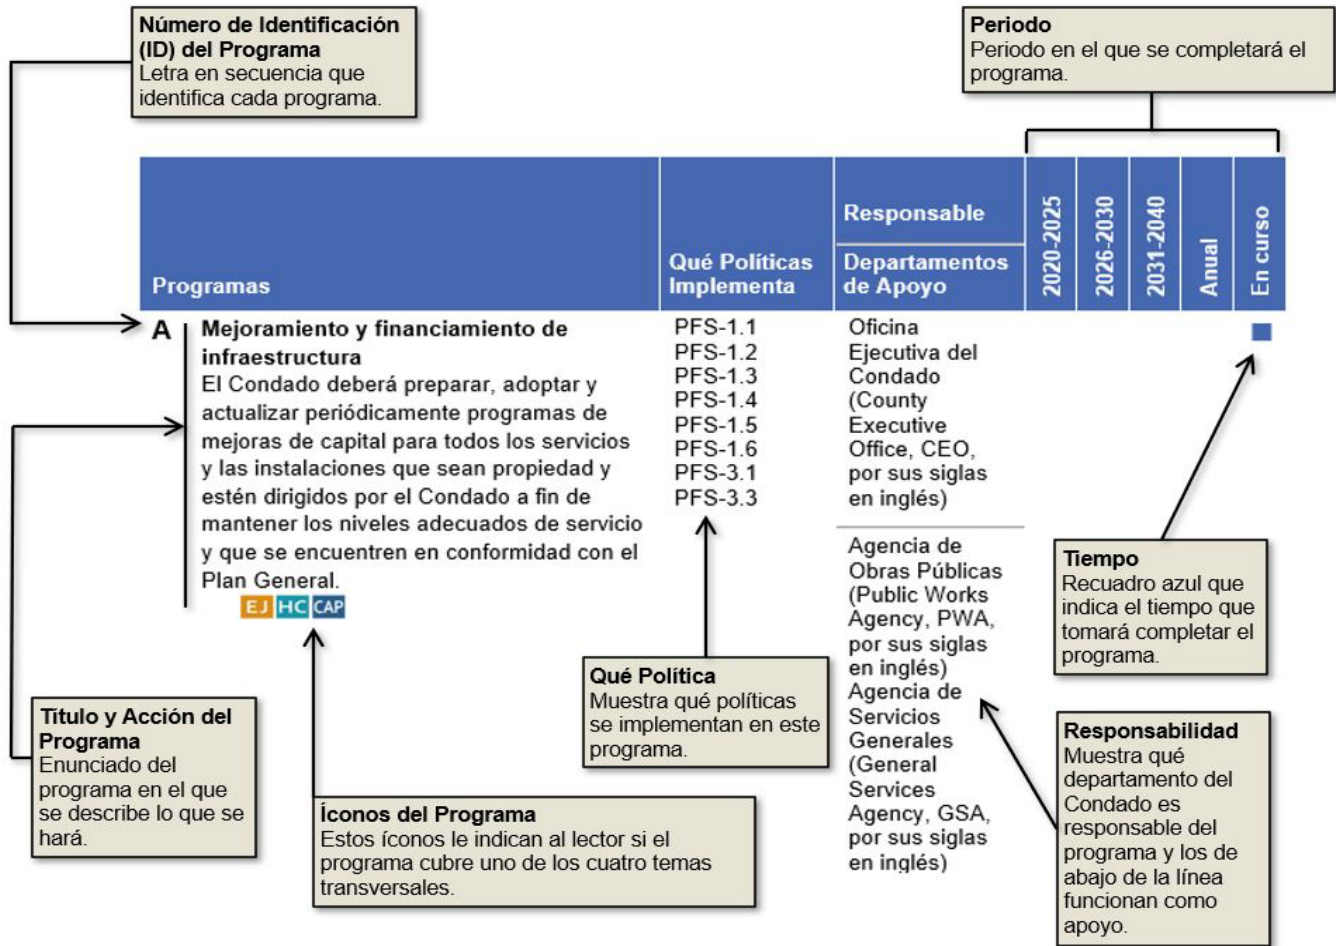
**Número de Identificación (ID) del Programa**
Letra en secuencia que identifica cada programa.

**Periodo**
Periodo en el que se completará el programa.

| Programas | | Qué Políticas Implementa | Responsable / Departamentos de Apoyo | 2020-2025 | 2026-2030 | 2031-2040 | Anual | En curso |
|---|---|---|---|---|---|---|---|---|
| A | **Mejoramiento y financiamiento de infraestructura** El Condado deberá preparar, adoptar y actualizar periódicamente programas de mejoras de capital para todos los servicios y las instalaciones que sean propiedad y estén dirigidos por el Condado a fin de mantener los niveles adecuados de servicio y que se encuentren en conformidad con el Plan General. EJ HC CAP | PFS-1.1 PFS-1.2 PFS-1.3 PFS-1.4 PFS-1.5 PFS-1.6 PFS-3.1 PFS-3.3 | Oficina Ejecutiva del Condado (County Executive Office, CEO, por sus siglas en inglés) / Agencia de Obras Públicas (Public Works Agency, PWA, por sus siglas en inglés) Agencia de Servicios Generales (General Services Agency, GSA, por sus siglas en inglés) | | | | | ■ |

**Tiempo**
Recuadro azul que indica el tiempo que tomará completar el programa.

**Título y Acción del Programa**
Enunciado del programa en el que se describe lo que se hará.

**Qué Política**
Muestra qué políticas se implementan en este programa.

**Responsabilidad**
Muestra qué departamento del Condado es responsable del programa y los de abajo de la línea funcionan como apoyo.

**Íconos del Programa**
Estos íconos le indican al lector si el programa cubre uno de los cuatro temas transversales.